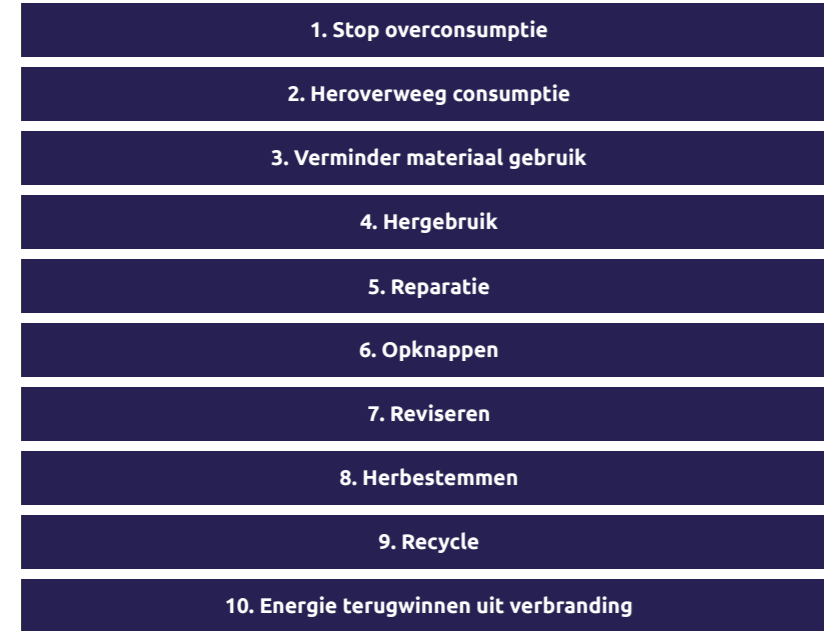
1. Stop overconsumptie

2. Heroverweeg consumptie

3. Verminder materiaal gebruik

4. Hergebruik

5. Reparatie

6. Opknappen

7. Reviseren

8. Herbestemmen

9. Recycle

10. Energie terugwinnen uit verbranding